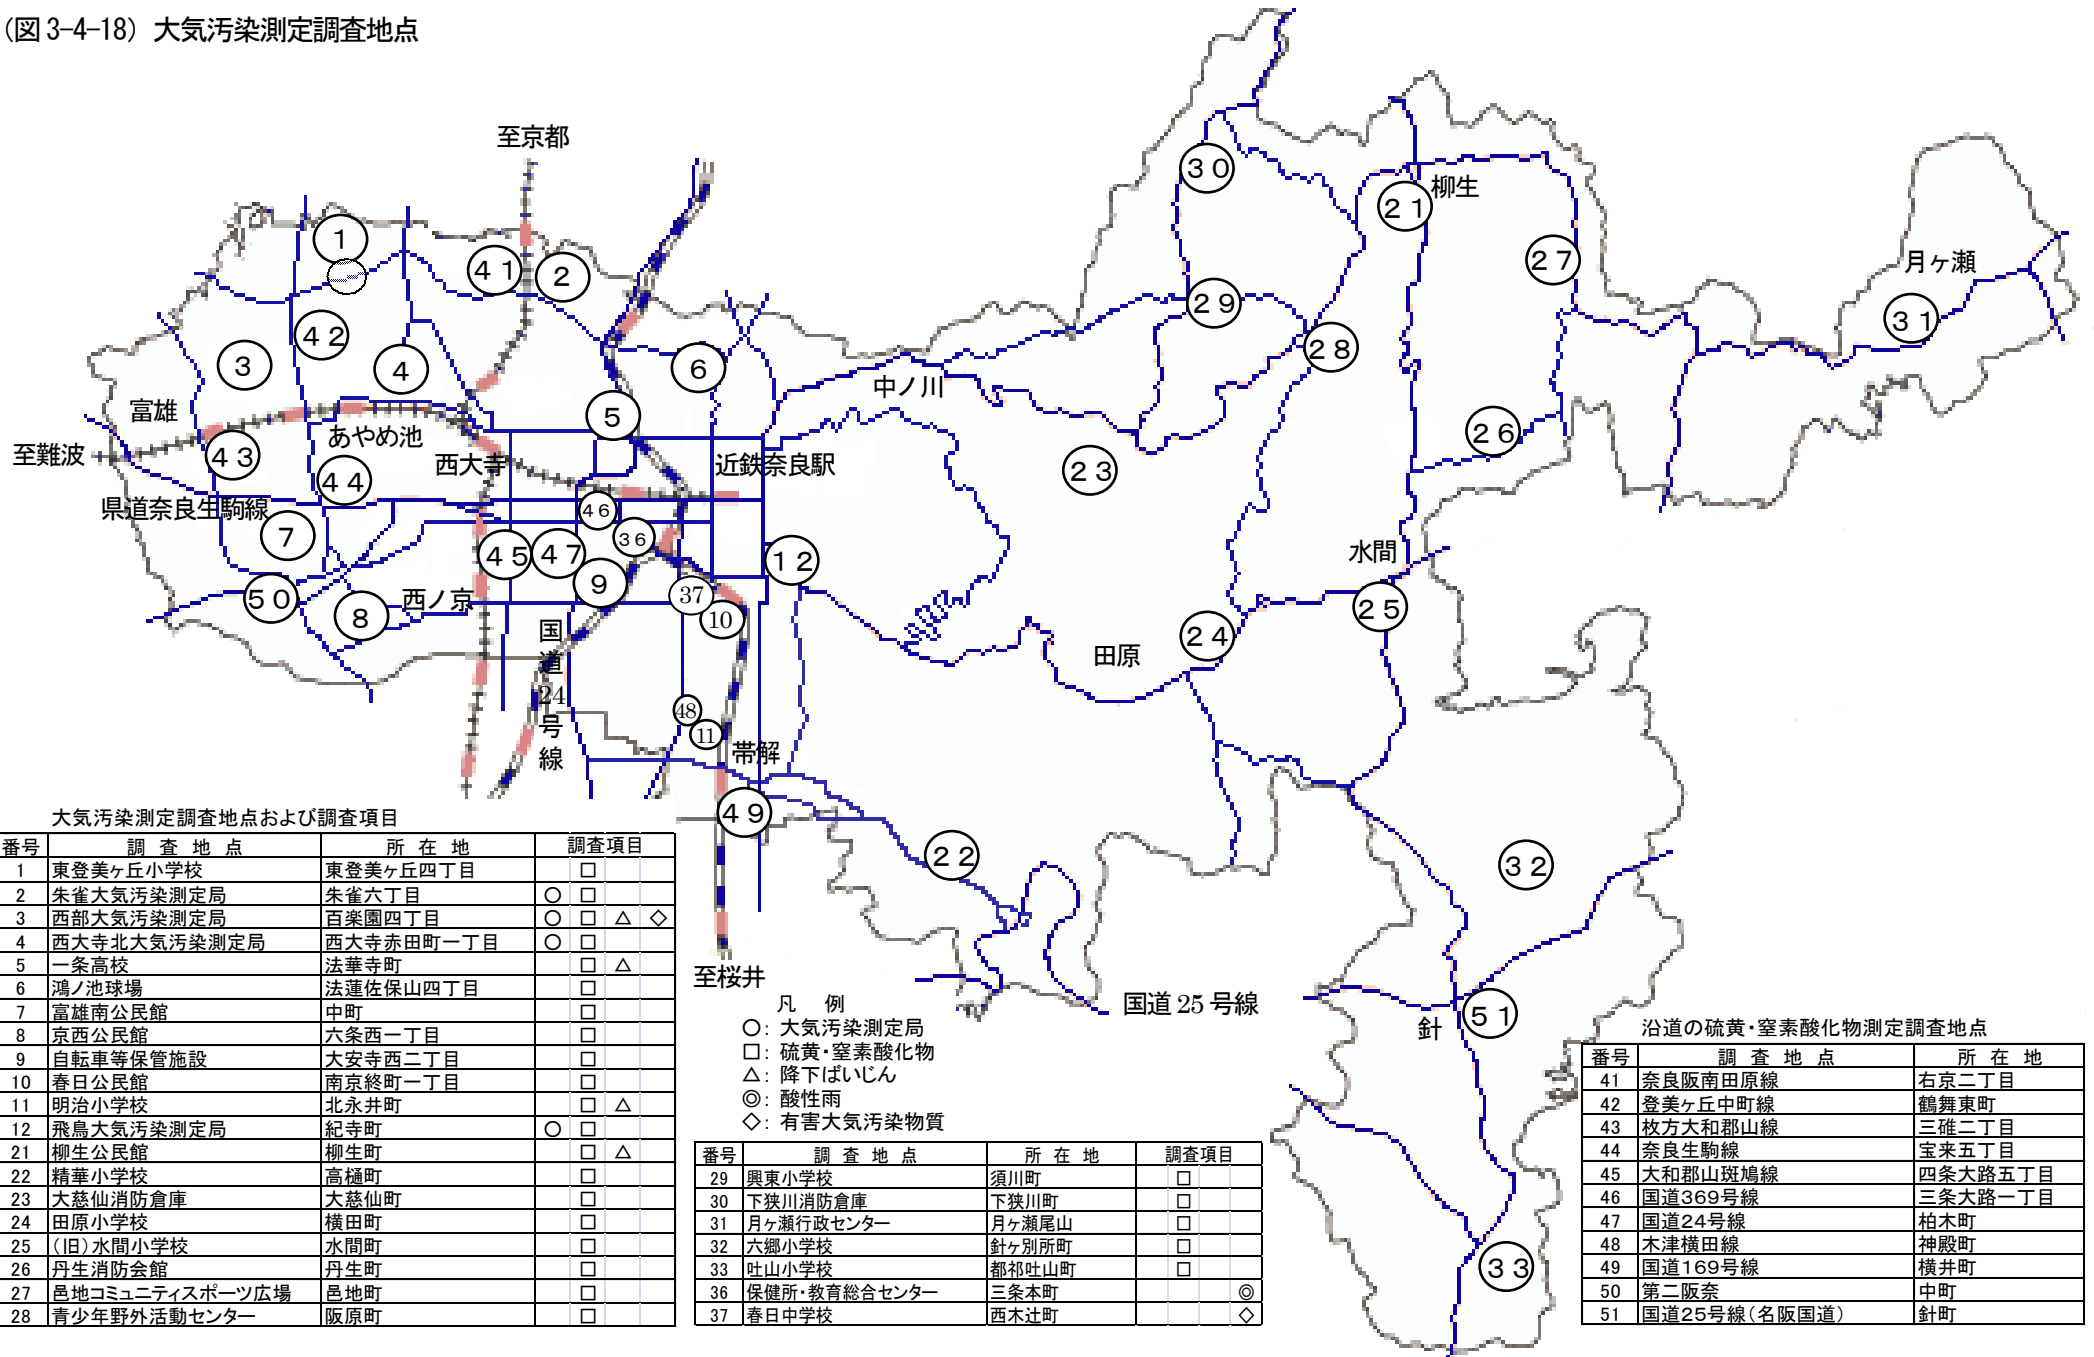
(図 3-4-18) 大気汚染測定調査地点

至京都
1
41
2
42
3
4
6
5
富雄
あやめ池
西大寺
43
44
至難波
県道奈良生駒線
7
46
36
45
47
9
12
50
8
西ノ京
37
10
国道24号線
48
11
帯解
49
至桜井
中ノ川
近鉄奈良駅
30
21
柳生
27
29
28
26
23
月ヶ瀬
31
水間
25
24
田原
22
32
国道 25 号線
51
針
33

大気汚染測定調査地点および調査項目

| 番号 | 調　査　地　点 | 所　在　地 | 調査項目 | | | |
|---|---|---|---|---|---|---|
| 1 | 東登美ヶ丘小学校 | 東登美ヶ丘四丁目 | | □ | | |
| 2 | 朱雀大気汚染測定局 | 朱雀六丁目 | ○ | □ | | |
| 3 | 西部大気汚染測定局 | 百楽園四丁目 | ○ | □ | △ | ◇ |
| 4 | 西大寺北大気汚染測定局 | 西大寺赤田町一丁目 | ○ | □ | | |
| 5 | 一条高校 | 法華寺町 | | □ | △ | |
| 6 | 鴻ノ池球場 | 法蓮佐保山四丁目 | | □ | | |
| 7 | 富雄南公民館 | 中町 | | □ | | |
| 8 | 京西公民館 | 六条西一丁目 | | □ | | |
| 9 | 自転車等保管施設 | 大安寺西二丁目 | | □ | | |
| 10 | 春日公民館 | 南京終町一丁目 | | □ | | |
| 11 | 明治小学校 | 北永井町 | | □ | △ | |
| 12 | 飛鳥大気汚染測定局 | 紀寺町 | ○ | □ | | |
| 21 | 柳生公民館 | 柳生町 | | □ | △ | |
| 22 | 精華小学校 | 高樋町 | | □ | | |
| 23 | 大慈仙消防倉庫 | 大慈仙町 | | □ | | |
| 24 | 田原小学校 | 横田町 | | □ | | |
| 25 | (旧)水間小学校 | 水間町 | | □ | | |
| 26 | 丹生消防会館 | 丹生町 | | □ | | |
| 27 | 邑地コミュニティスポーツ広場 | 邑地町 | | □ | | |
| 28 | 青少年野外活動センター | 阪原町 | | □ | | |

凡　例
○: 大気汚染測定局
□: 硫黄・窒素酸化物
△: 降下ばいじん
◎: 酸性雨
◇: 有害大気汚染物質

| 番号 | 調　査　地　点 | 所　在　地 | 調査項目 | |
|---|---|---|---|---|
| 29 | 興東小学校 | 須川町 | □ | |
| 30 | 下狭川消防倉庫 | 下狭川町 | □ | |
| 31 | 月ヶ瀬行政センター | 月ヶ瀬尾山 | □ | |
| 32 | 六郷小学校 | 針ヶ別所町 | □ | |
| 33 | 吐山小学校 | 都祁吐山町 | □ | |
| 36 | 保健所・教育総合センター | 三条本町 | | ◎ |
| 37 | 春日中学校 | 西木辻町 | | ◇ |

沿道の硫黄・窒素酸化物測定調査地点

| 番号 | 調　査　地　点 | 所　在　地 |
|---|---|---|
| 41 | 奈良阪南田原線 | 右京二丁目 |
| 42 | 登美ヶ丘中町線 | 鶴舞東町 |
| 43 | 枚方大和郡山線 | 三碓二丁目 |
| 44 | 奈良生駒線 | 宝来五丁目 |
| 45 | 大和郡山斑鳩線 | 四条大路五丁目 |
| 46 | 国道369号線 | 三条大路一丁目 |
| 47 | 国道24号線 | 柏木町 |
| 48 | 木津横田線 | 神殿町 |
| 49 | 国道169号線 | 横井町 |
| 50 | 第二阪奈 | 中町 |
| 51 | 国道25号線(名阪国道) | 針町 |